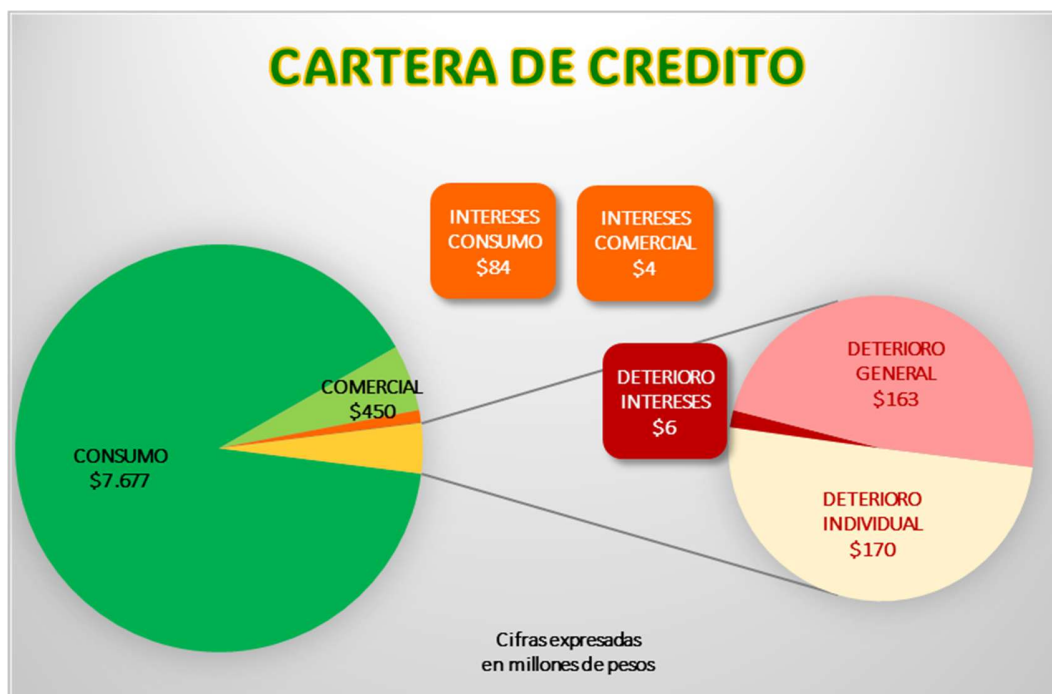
CARTERA DE CREDITO

INTERESES CONSUMO $84

INTERESES COMERCIAL $4

COMERCIAL $450

CONSUMO $7.677

DETERIORO INTERESES $6

DETERIORO GENERAL $163

DETERIORO INDIVIDUAL $170

Cifras expresadas en millones de pesos